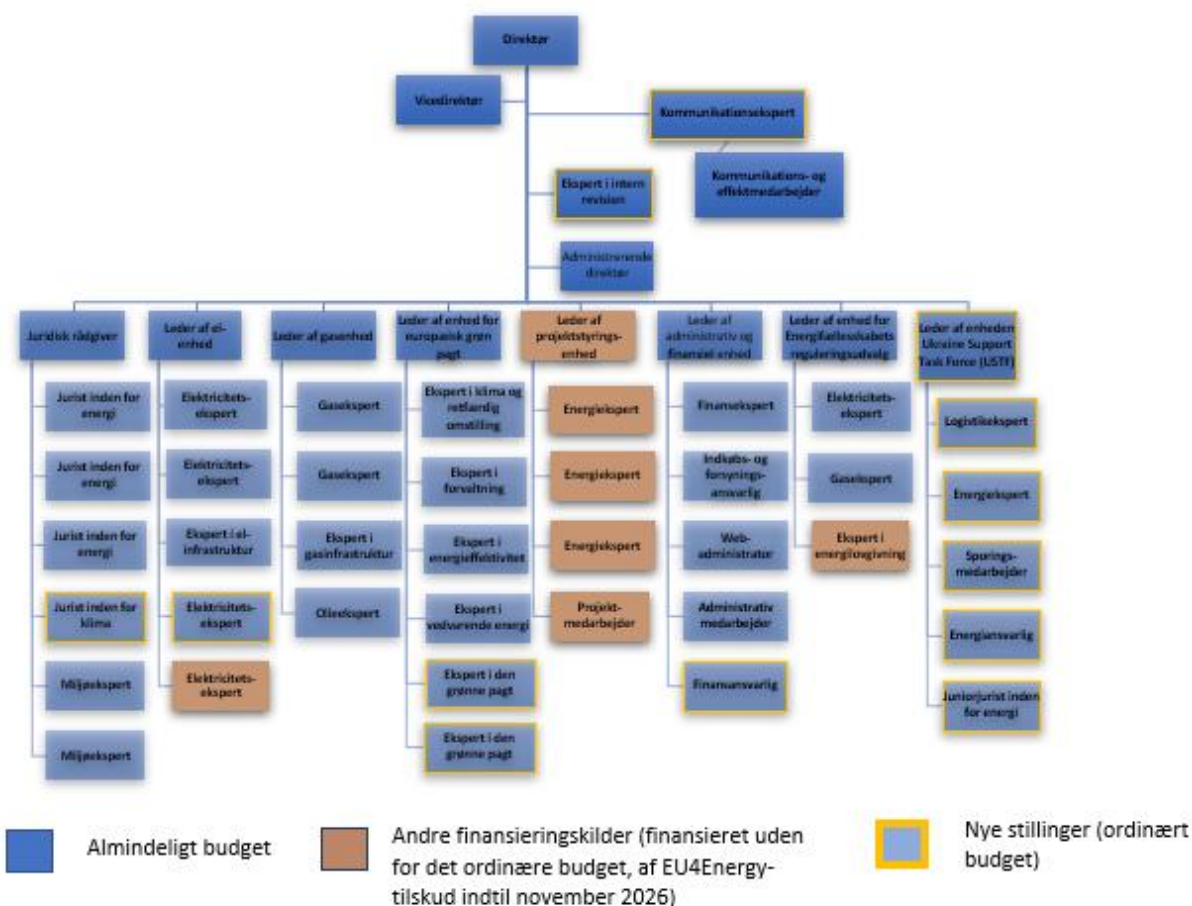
Direktør

Vicedirektør

Kommunikationsekspert

Kommunikations- og effektmedarbejder

Ekspert i intern revision

Administrerende direktør

Juridisk rådgiver

Jurist inden for energi

Jurist inden for energi

Jurist inden for energi

Jurist inden for klima

Miljøekspert

Miljøekspert

Leder af el-enhed

Elektricitets-ekspert

Elektricitets-ekspert

Ekspert i el-infrastruktur

Elektricitets-ekspert

Elektricitets-ekspert

Leder af gasenhed

Gasekspert

Gasekspert

Ekspert i gasinfrastruktur

Olieekspert

Leder af enhed for europæisk grøn pagt

Ekspert i klima og retfærdig omstilling

Ekspert i forvaltning

Ekspert i energieffektivitet

Ekspert i vedvarende energi

Ekspert i den grønne pagt

Ekspert i den grønne pagt

Leder af projektstyrings-enhed

Energiekspert

Energiekspert

Energiekspert

Projekt-medarbejder

Leder af administrativ og finansiel enhed

Finansekspert

Indkøbs- og forsynings-ansvarlig

Web-administrator

Administrativ medarbejder

Finansansvarlig

Leder af enhed for Energifællesskabets reguleringsudvalg

Elektricitets-ekspert

Gasekspert

Ekspert i energilovgivning

Leder af enheden Ukraine Support Task Force (USTF)

Logistikekspert

Energiekspert

Sporings-medarbejder

Energiansvarlig

Juniorjurist inden for energi

Almindeligt budget

Andre finansieringskilder (finansieret uden for det ordinære budget, af EU4Energy-tilskud indtil november 2026)

Nye stillinger (ordinært budget)